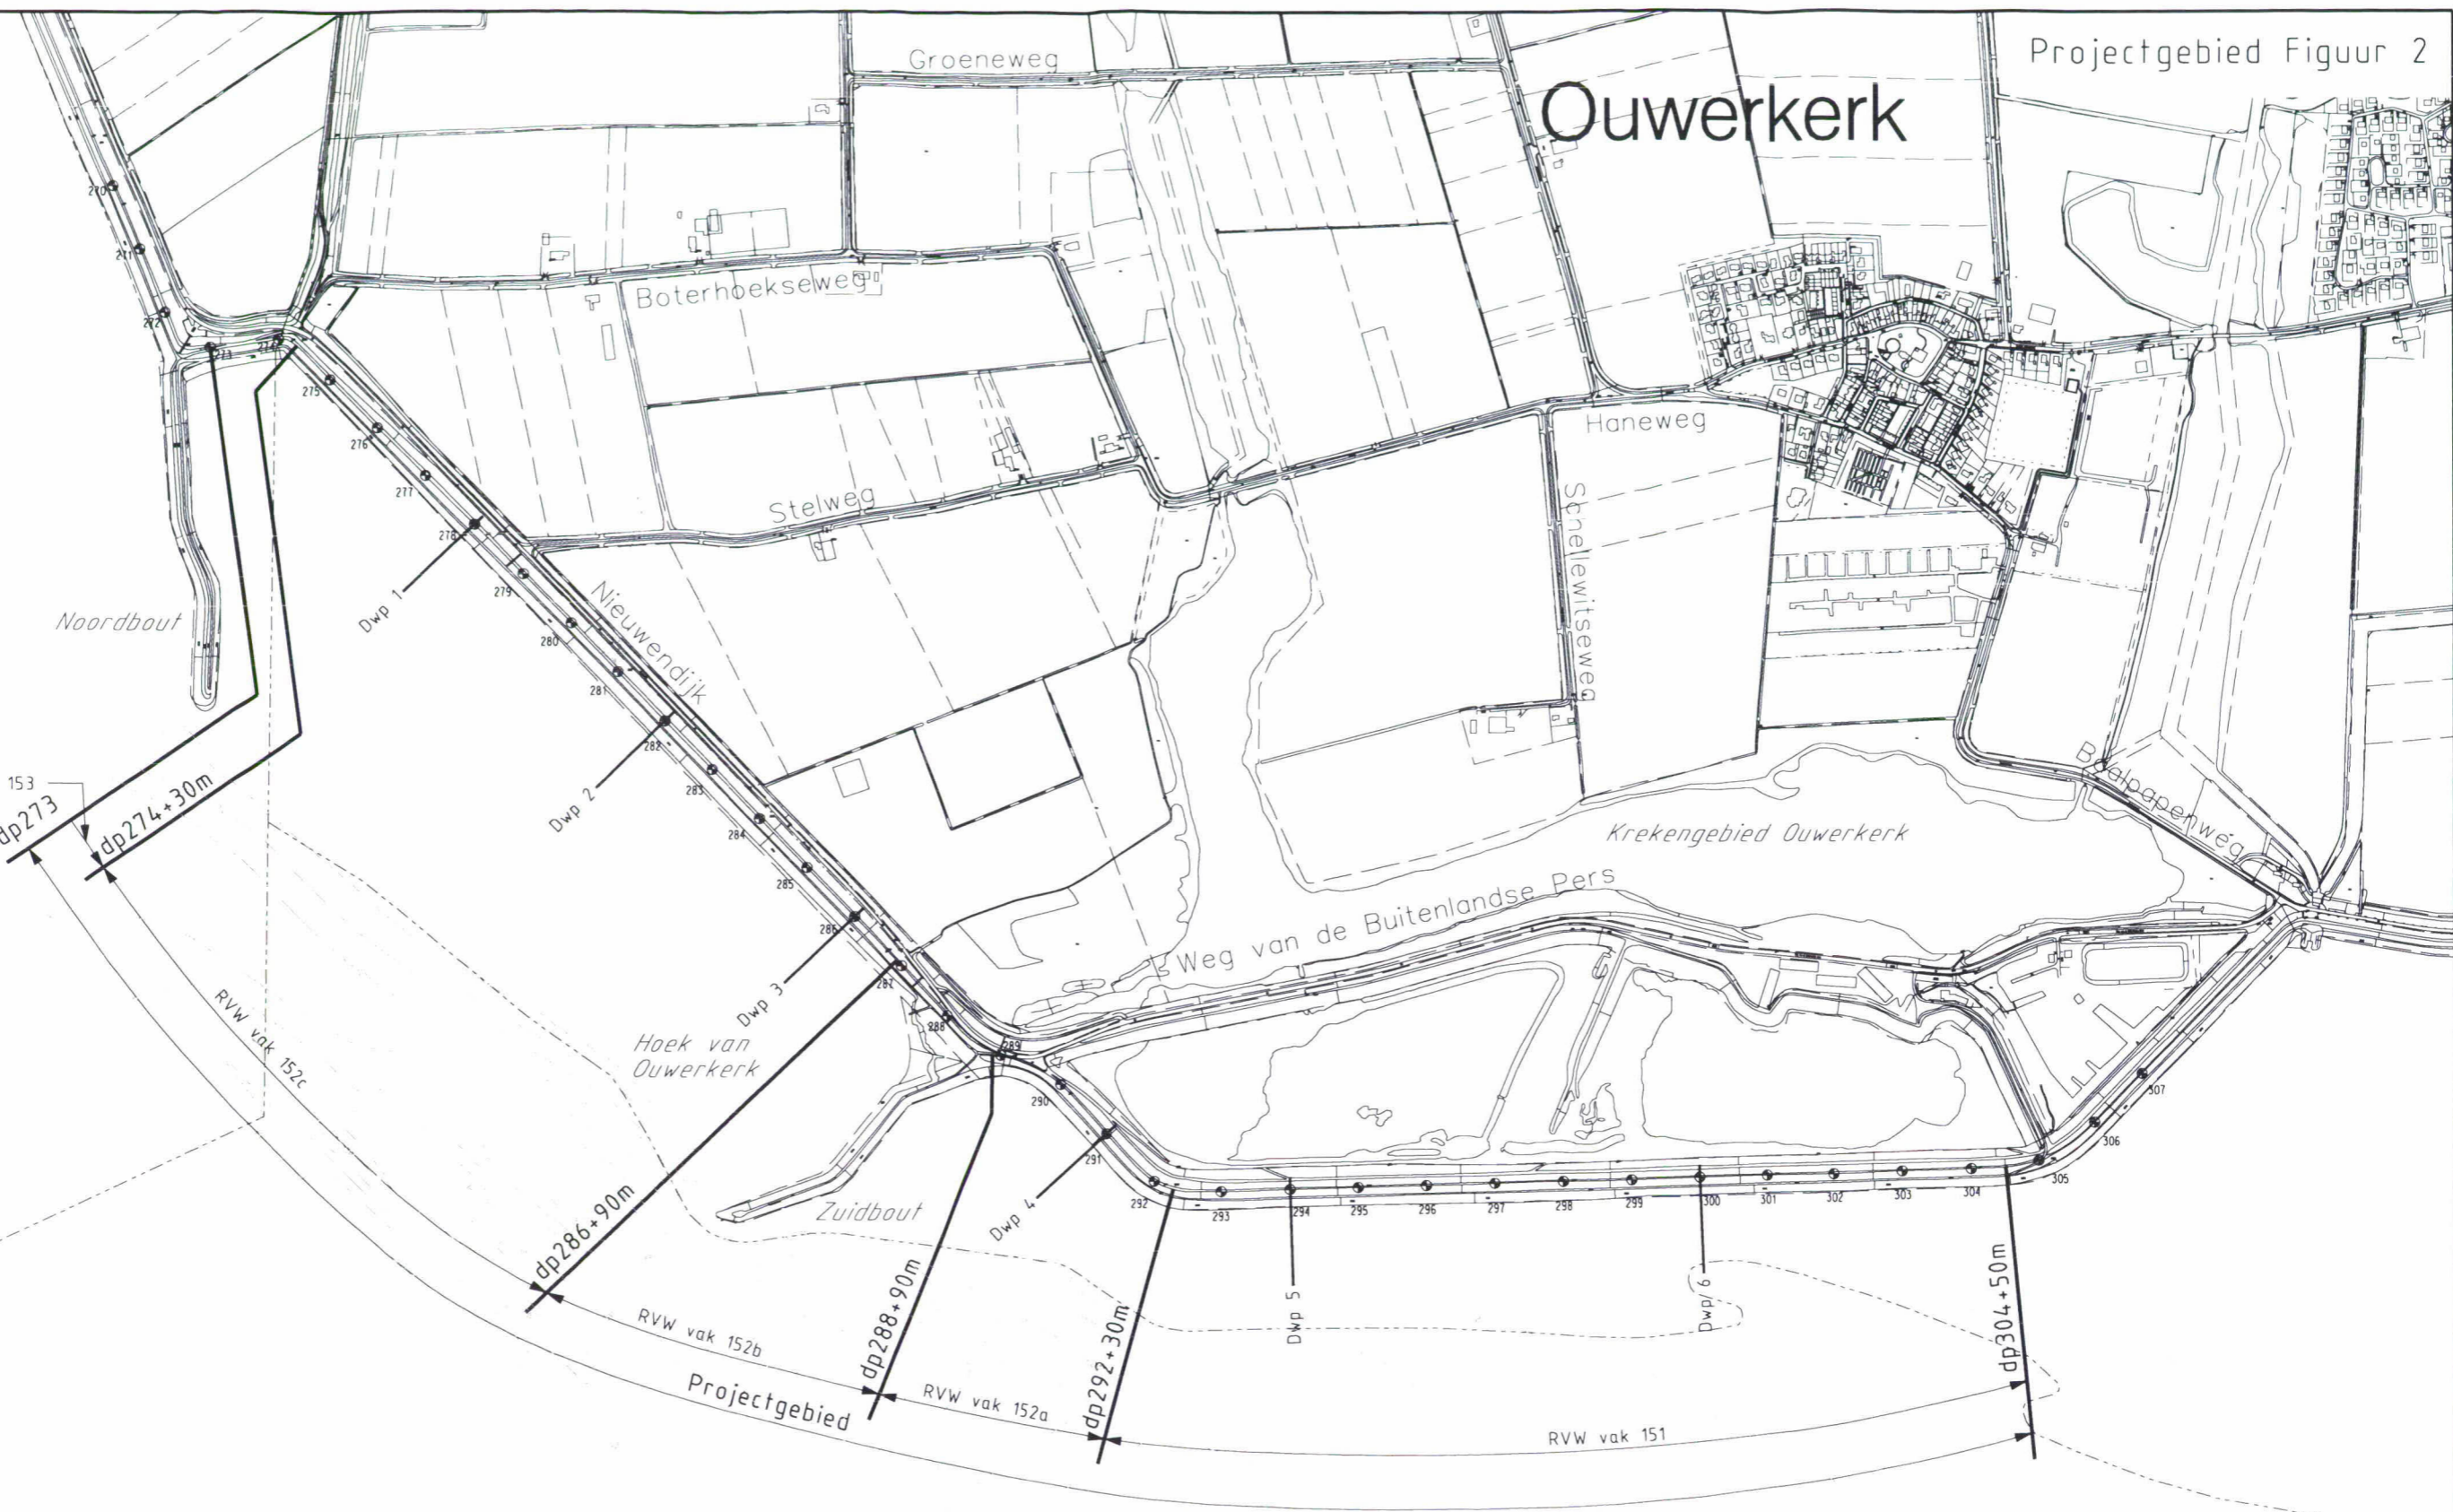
Projectgebied Figuur 2

Ouwerkerk

Groeneweg

Boterhoekseweg

Stelweg

Haneweg

Schellewitseweg

Nieuwendijk

Noordbout

Krekengebied Ouwerkerk

Weg van de Buitenlandse Pers

Baalpapenweg

Hoek van Ouwerkerk

Zuidbout

270
271
272
273
274
275
276
277
278
279
280
281
282
283
284
285
286
287
288
289
290
291
292
293
294
295
296
297
298
299
300
301
302
303
304
305
306
307

Dwp 1
Dwp 2
Dwp 3
Dwp 4
Dwp 5
Dwp 6

153
dp273
dp274+30m
dp286+90m
dp288+90m
dp292+30m
dp304+50m

RVW vak 152c
RVW vak 152b
RVW vak 152a
RVW vak 151

Projectgebied